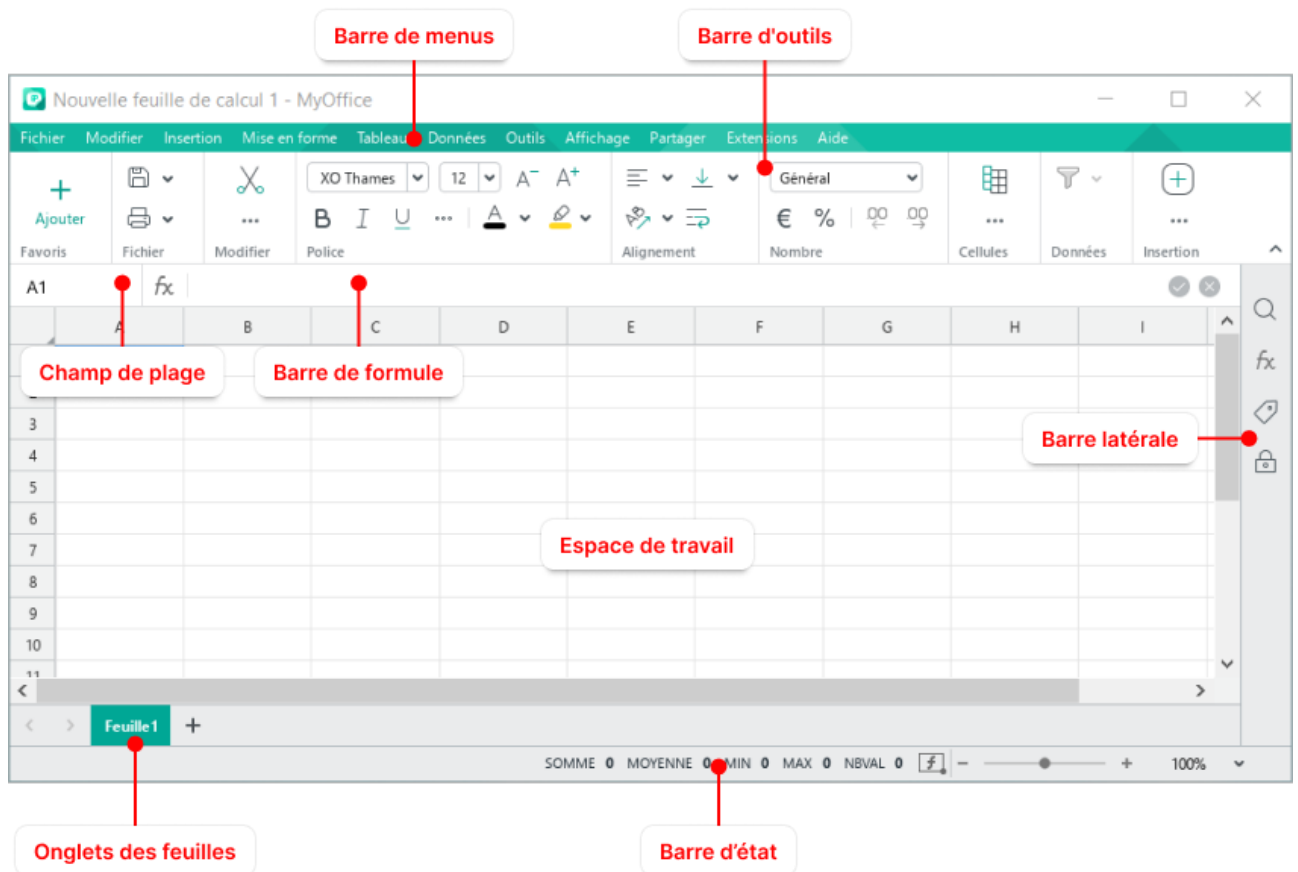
Barre de menus

Barre d'outils

Nouvelle feuille de calcul 1 - MyOffice

Fichier Modifier Insertion Mise en forme Tableau Données Outils Affichage Partager Extensions Aide

Ajouter
Favoris

Fichier

Modifier

XO Thames 12
B I U
Police

Alignement

Général
€ %
Nombre

Cellules

Données

Insertion

A1 $fx$

| A | B | C | D | E | F | G | H | I |
|---|---|---|---|---|---|---|---|---|

Champ de plage

Barre de formule

3
4
5
6
7
8
9
10
11

Barre latérale

Espace de travail

Feuille1 +

SOMME 0 MOYENNE 0 MIN 0 MAX 0 NBVAL 0

100%

Onglets des feuilles

Barre d'état